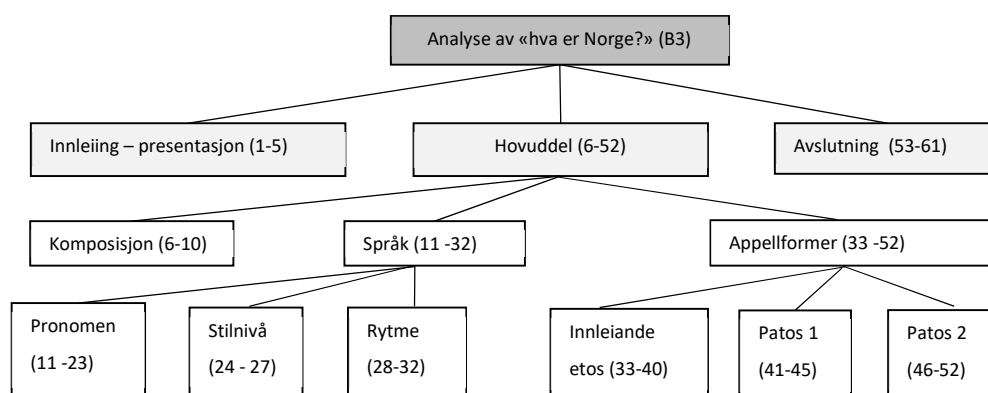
Analyse av «hva er Norge?» (B3)

Innleiing – presentasjon (1-5)

Hovuddel (6-52)

Avslutning (53-61)

Komposisjon (6-10)

Språk (11 -32)

Appellformer (33 -52)

Pronomen (11 -23)

Stilnivå (24 - 27)

Rytme (28-32)

Innleiande etos (33-40)

Patos 1 (41-45)

Patos 2 (46-52)